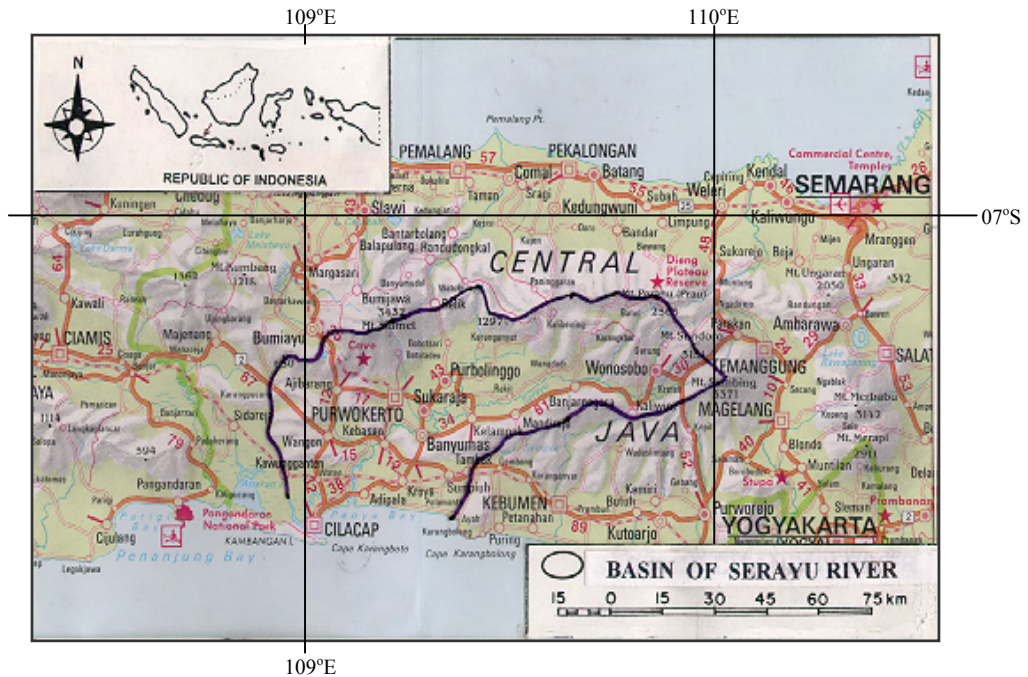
109ºE
110ºE
07ºS
109ºE

N

REPUBLIC OF INDONESIA

Pemalang Pt.
PEMALANG
PEKALONGAN
Comal
Batang
Weleri
Kendal
SEMARANG
Commercial Centre, Temples
Slawi
Kedungwuni
Kaliwungu
Mranggen
Cilacap
Margasari
Bandar
Limpung
Sukorejo
Boja
Ungaran
CENTRAL
Dieng Plateau Reserve
Ambarawa
SALAT
CIAMIS
Kawali
Majenang
Bumiayu
Bumijawa
Mt. Slamet
Cave
Purbalingga
Wonosobo
TEMANGGUNG
MAGELANG
Ajibarang
PURWOKERTO
Sukaraja
Banjarnegara
Mt. Sumbing
Wangon
Kebasen
Banyumas
JAVA
Kawunganten
Sidareja
Banjar
Kroya
Sumpiuh
KEBUMEN
Pangandaran
Pangandaran National Park
CILACAP
Adipala
Petanahan
Kutoarjo
Purworejo
Stupa
Prambanan
YOGYAKARTA
Cijulang
KAMBANGAN I.
Penanjung Bay
Cape Karangbolong
Puring

BASIN OF SERAYU RIVER
15 0 15 30 45 60 75 km